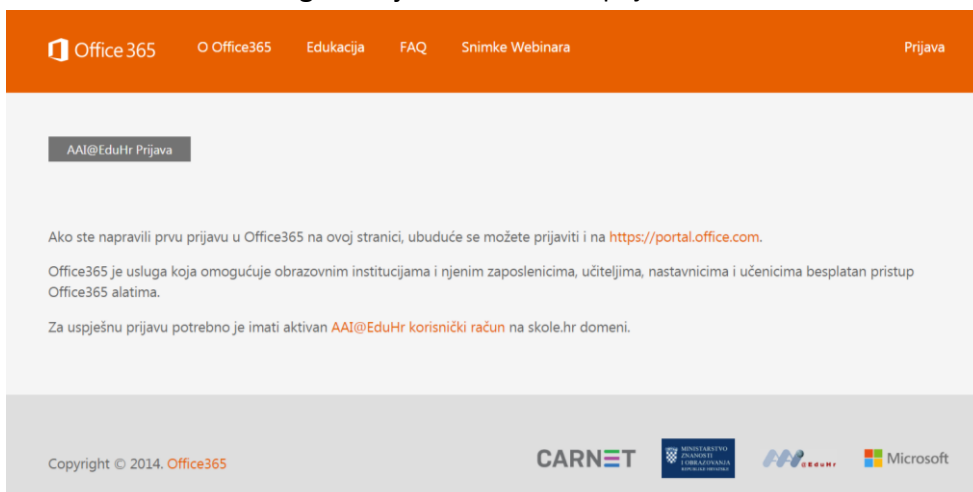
Office 365 O Office365 Edukacija FAQ Snimke Webinara Prijava

AAI@EduHr Prijava

Ako ste napravili prvu prijavu u Office365 na ovoj stranici, ubuduće se možete prijaviti i na https://portal.office.com.

Office365 je usluga koja omogućuje obrazovnim institucijama i njenim zaposlenicima, učiteljima, nastavnicima i učenicima besplatan pristup Office365 alatima.

Za uspješnu prijavu potrebno je imati aktivan AAI@EduHr korisnički račun na skole.hr domeni.

Copyright © 2014. Office365

CARNET

MINISTARSTVO ZNANOSTI I OBRAZOVANJA

@EduHr

Microsoft